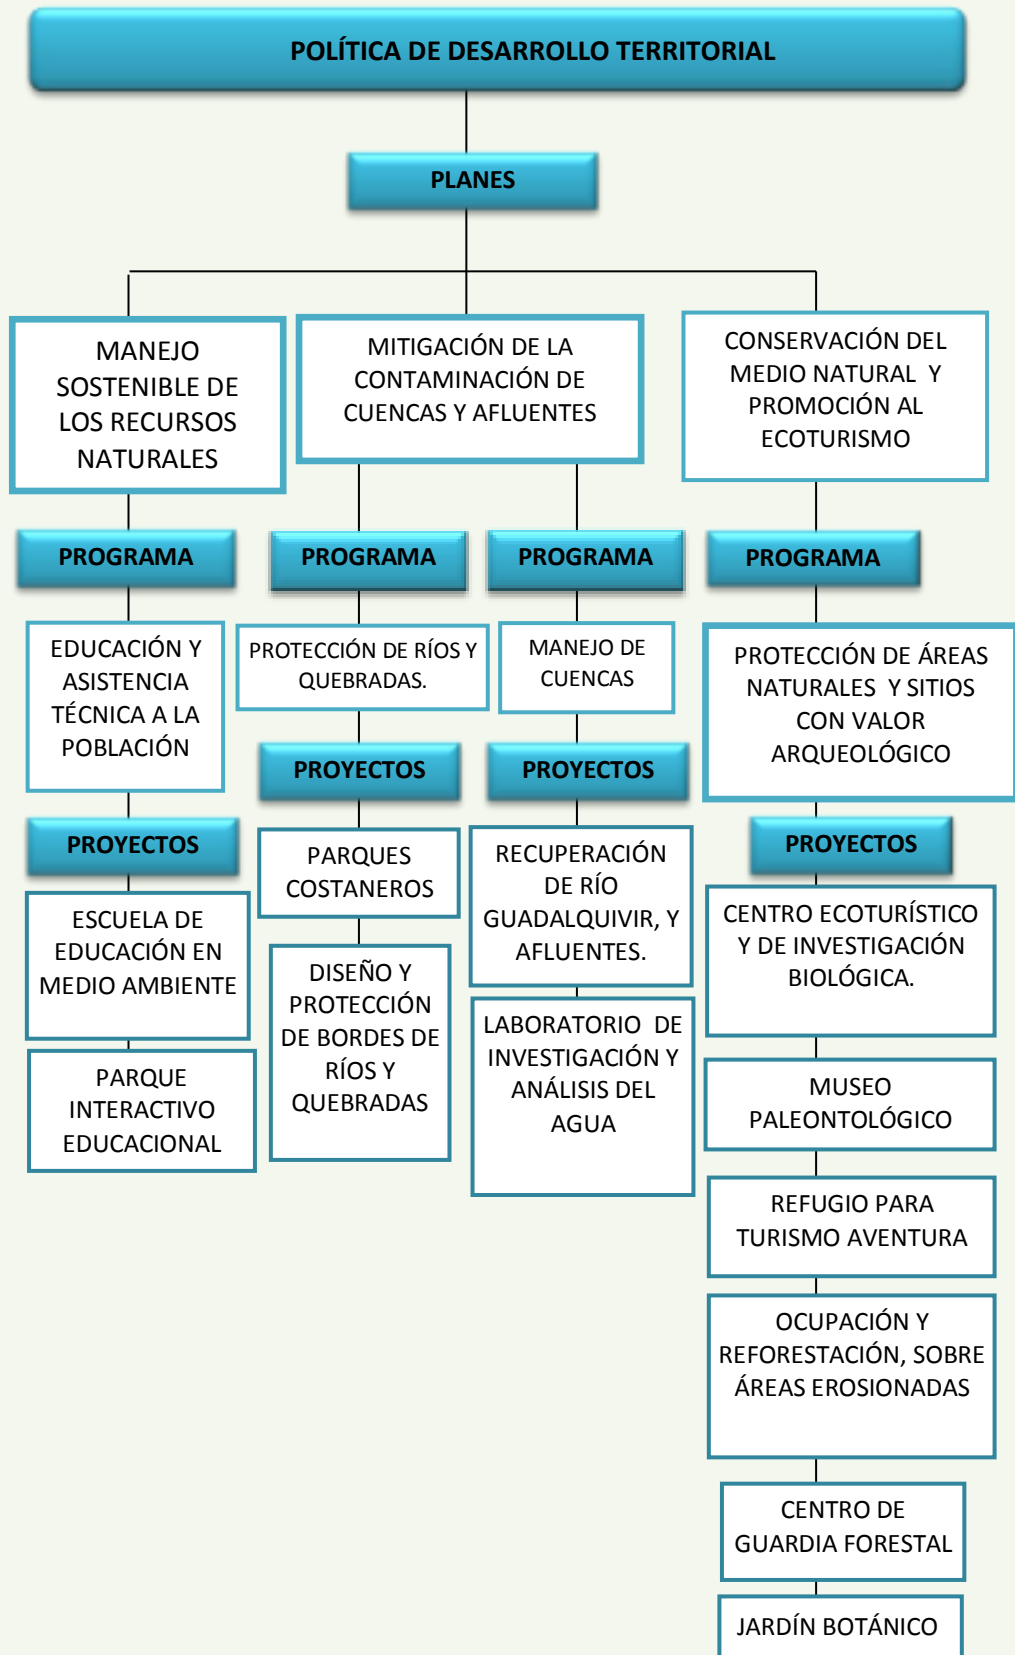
POLÍTICA DE DESARROLLO TERRITORIAL

PLANES

MANEJO SOSTENIBLE DE LOS RECURSOS NATURALES

MITIGACIÓN DE LA CONTAMINACIÓN DE CUENCAS Y AFLUENTES

CONSERVACIÓN DEL MEDIO NATURAL Y PROMOCIÓN AL ECOTURISMO

PROGRAMA

EDUCACIÓN Y ASISTENCIA TÉCNICA A LA POBLACIÓN

PROYECTOS

ESCUELA DE EDUCACIÓN EN MEDIO AMBIENTE

PARQUE INTERACTIVO EDUCACIONAL

PROGRAMA

PROTECCIÓN DE RÍOS Y QUEBRADAS.

PROYECTOS

PARQUES COSTANEROS

DISEÑO Y PROTECCIÓN DE BORDES DE RÍOS Y QUEBRADAS

PROGRAMA

MANEJO DE CUENCAS

PROYECTOS

RECUPERACIÓN DE RÍO GUADALQUIVIR, Y AFLUENTES.

LABORATORIO DE INVESTIGACIÓN Y ANÁLISIS DEL AGUA

PROGRAMA

PROTECCIÓN DE ÁREAS NATURALES Y SITIOS CON VALOR ARQUEOLÓGICO

PROYECTOS

CENTRO ECOTURÍSTICO Y DE INVESTIGACIÓN BIOLÓGICA.

MUSEO PALEONTOLÓGICO

REFUGIO PARA TURISMO AVENTURA

OCUPACIÓN Y REFORESTACIÓN, SOBRE ÁREAS EROSIONADAS

CENTRO DE GUARDIA FORESTAL

JARDÍN BOTÁNICO